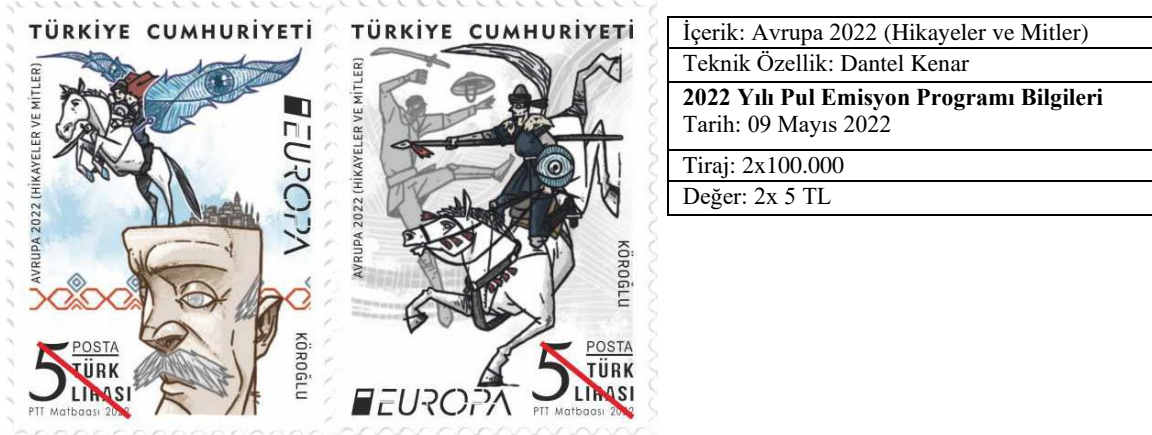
TÜRKİYE CUMHURİYETİ

AVRUPA 2022 (HİKAYELER VE MİTLER)

EUROPA

KÖROĞLU

5 POSTA TÜRK LİRASI

PTT Matbaası 2022

TÜRKİYE CUMHURİYETİ

AVRUPA 2022 (HİKAYELER VE MİTLER)

KÖROĞLU

EUROPA

5 POSTA TÜRK LİRASI

PTT Matbaası 2022

| İçerik: Avrupa 2022 (Hikayeler ve Mitler) |
|---|
| Teknik Özellik: Dantel Kenar |
| **2022 Yılı Pul Emisyon Programı Bilgileri** Tarih: 09 Mayıs 2022 |
| Tiraj: 2x100.000 |
| Değer: 2x 5 TL |